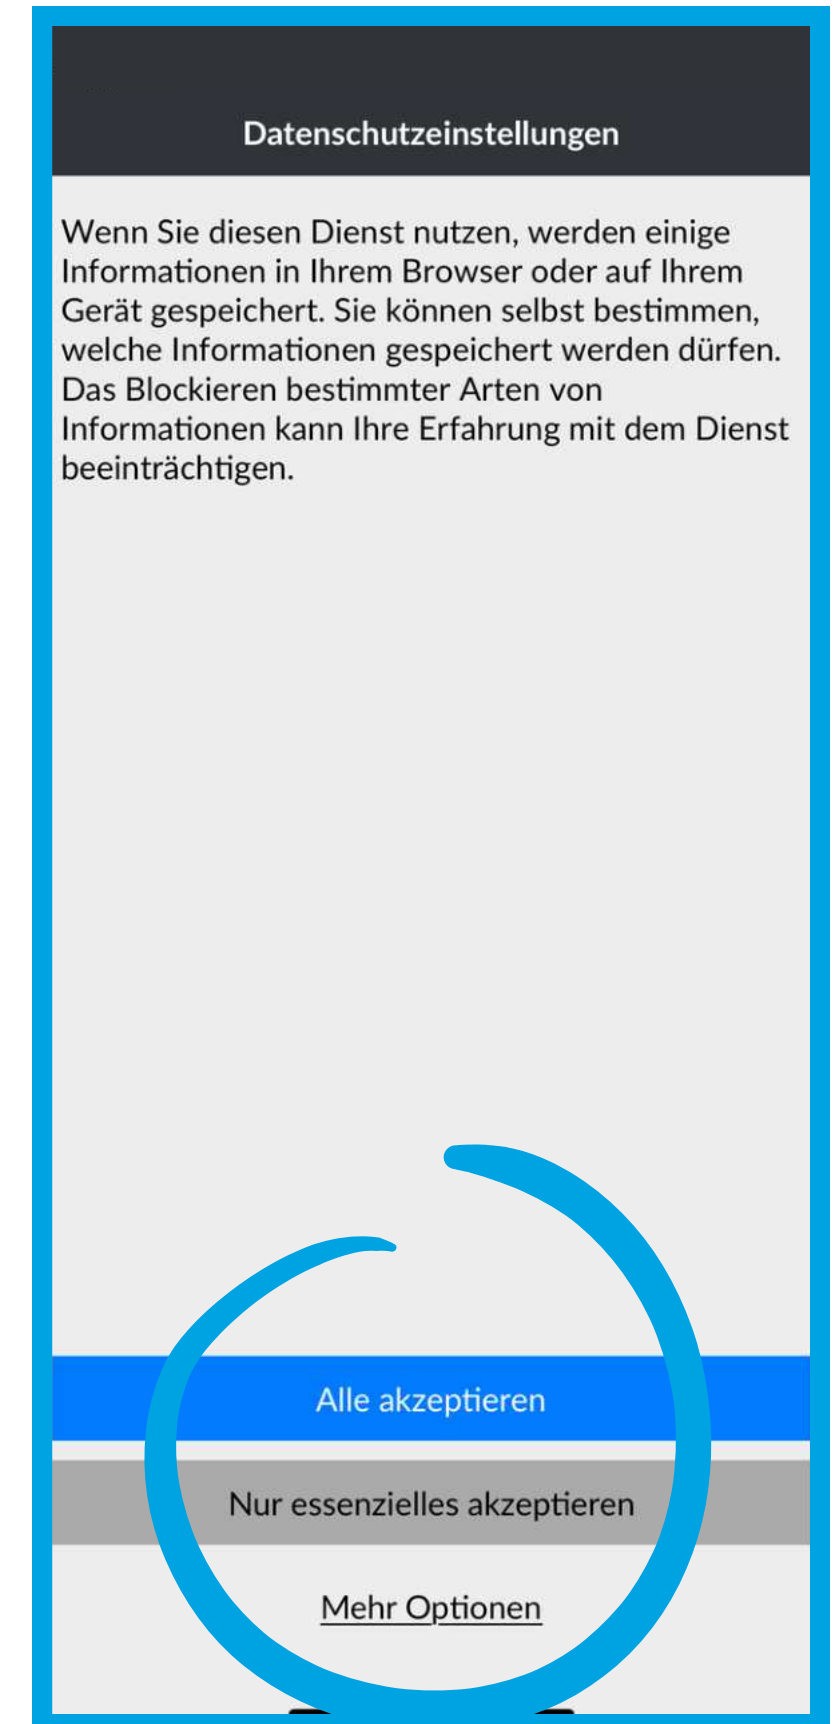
Datenschutzeinstellungen

Wenn Sie diesen Dienst nutzen, werden einige Informationen in Ihrem Browser oder auf Ihrem Gerät gespeichert. Sie können selbst bestimmen, welche Informationen gespeichert werden dürfen. Das Blockieren bestimmter Arten von Informationen kann Ihre Erfahrung mit dem Dienst beeinträchtigen.

Alle akzeptieren

Nur essenzielles akzeptieren

Mehr Optionen